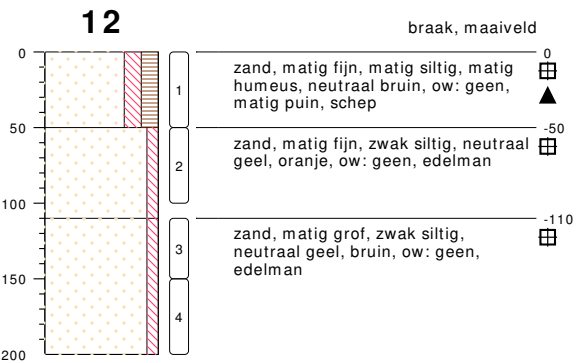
12

braak, maaiveld

0
50
100
150
200

1
2
3
4

0
zand, matig fijn, matig siltig, matig humeus, neutraal bruin, ow: geen, matig puin, schep

-50
zand, matig fijn, zwak siltig, neutraal geel, oranje, ow: geen, edelman

-110
zand, matig grof, zwak siltig, neutraal geel, bruin, ow: geen, edelman